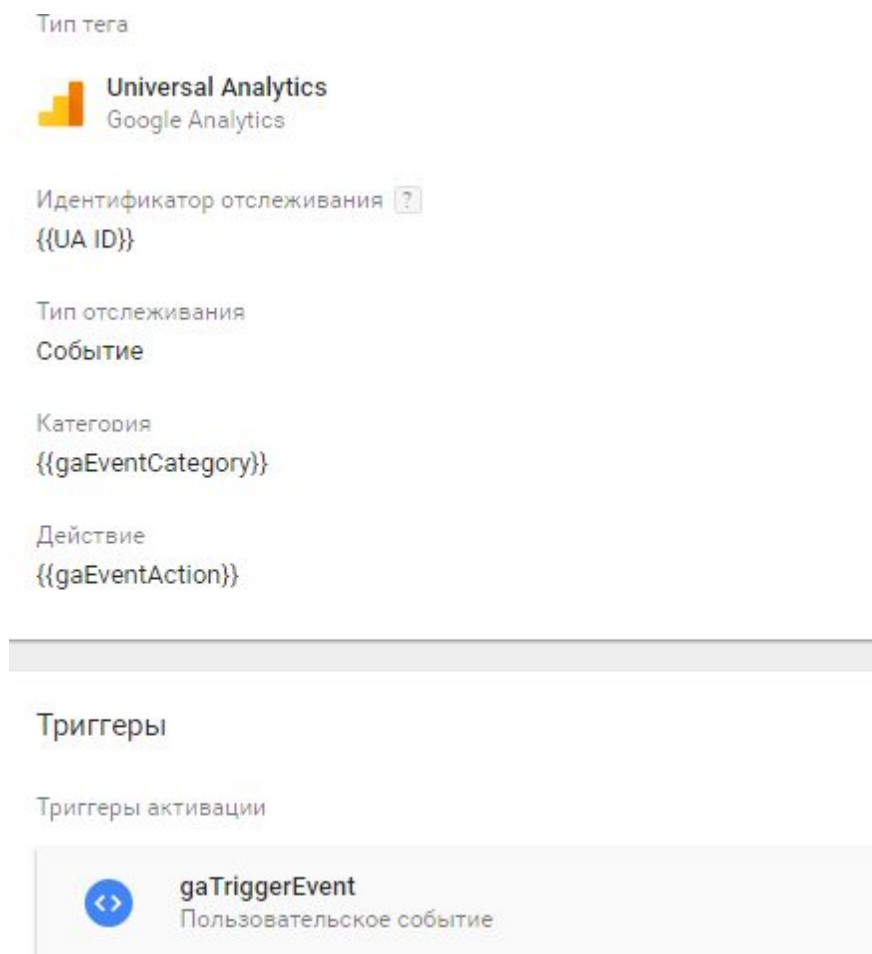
Тип тега

Universal Analytics
Google Analytics

Идентификатор отслеживания ?
{{UA ID}}

Тип отслеживания
Событие

Категория
{{gaEventCategory}}

Действие
{{gaEventAction}}

Триггеры

Триггеры активации

gaTriggerEvent
Пользовательское событие